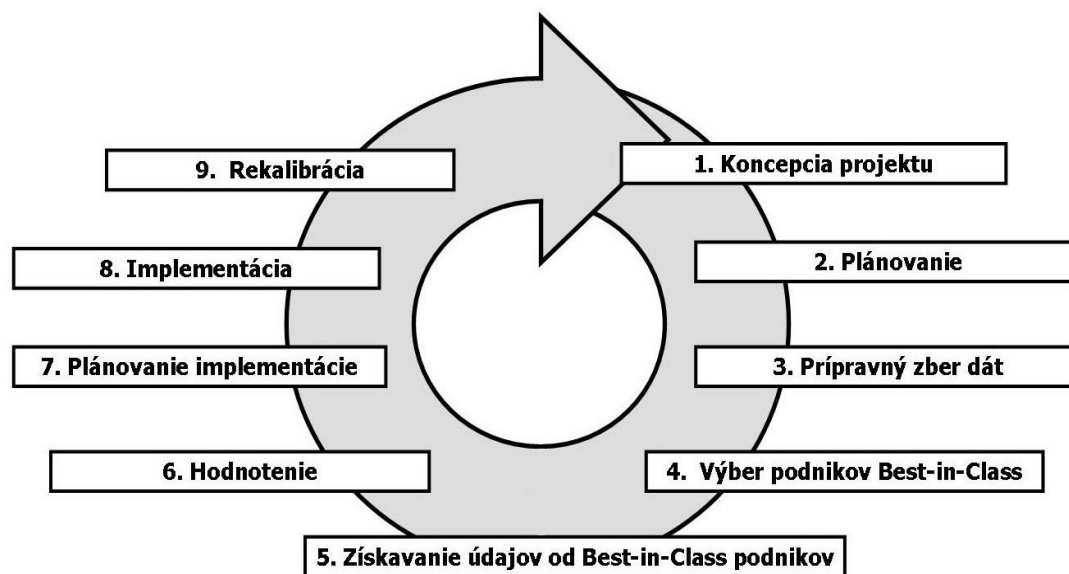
1. Koncepcia projektu

2. Plánovanie

3. Prípravný zber dát

4. Výber podnikov Best-in-Class

5. Získavanie údajov od Best-in-Class podnikov

6. Hodnotenie

7. Plánovanie implementácie

8. Implementácia

9. Rekalibrácia